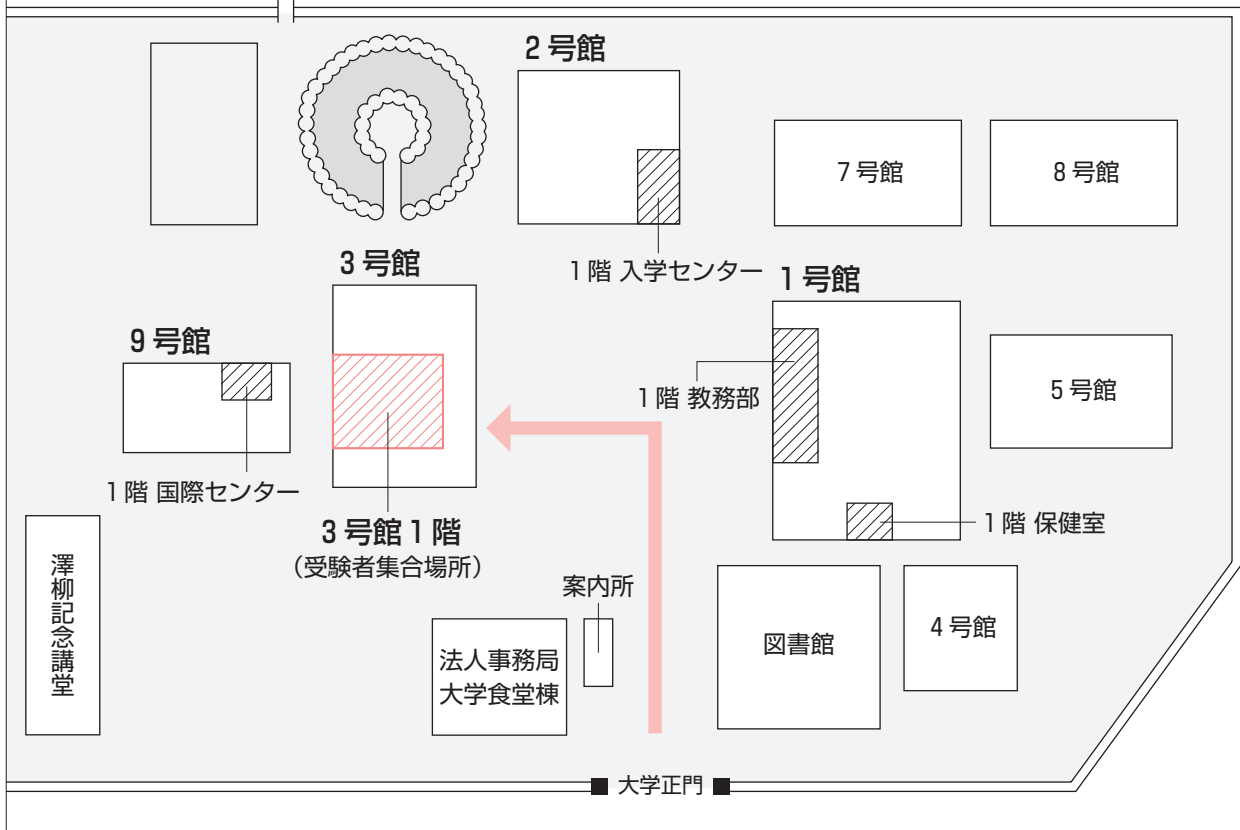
2 号館

7 号館

8 号館

1 階 入学センター

3 号館

1 号館

9 号館

1 階 教務部

5 号館

1 階 国際センター

1 階 保健室

3 号館 1 階
（受験者集合場所）

案内所

澤柳記念講堂

法人事務局
大学食堂棟

図書館

4 号館

大学正門